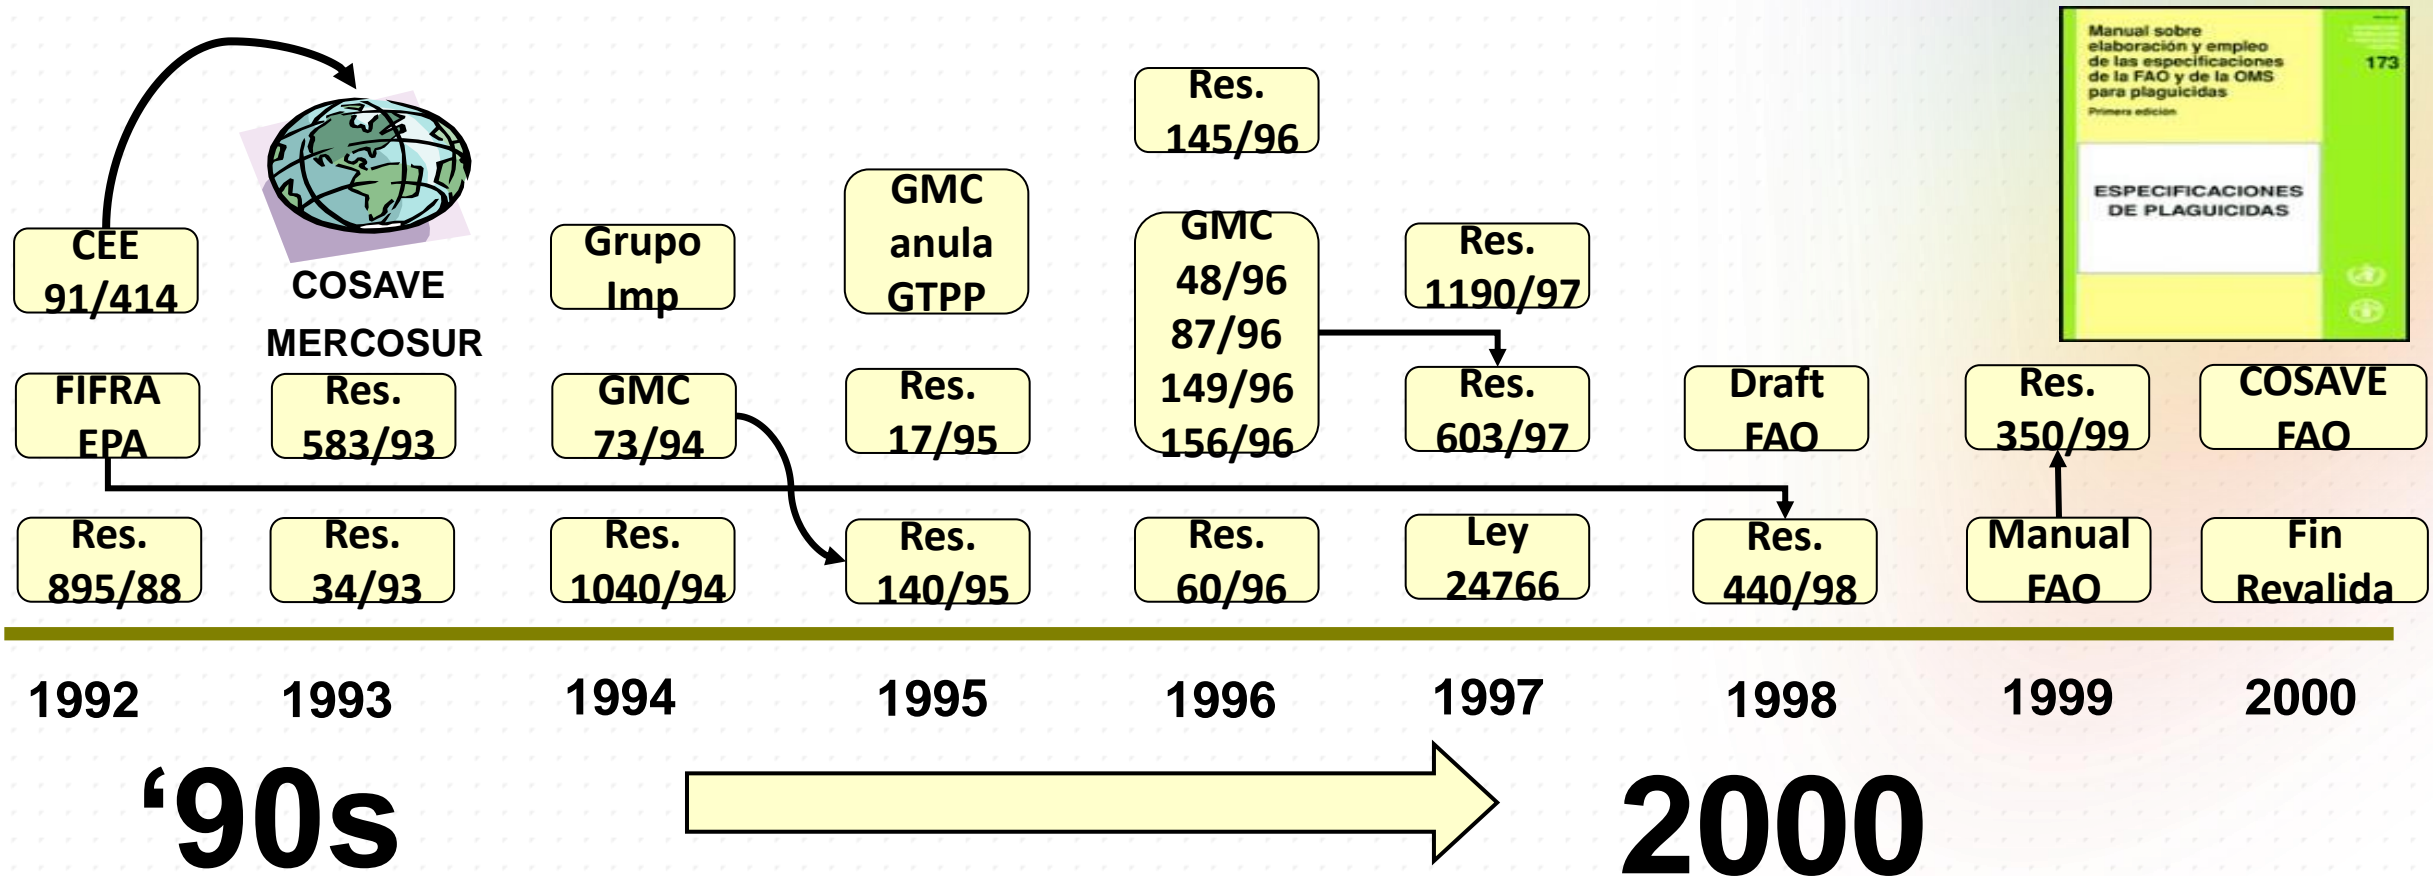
Manual sobre elaboración y empleo de las especificaciones de la FAO y de la OMS para plaguicidas
Primera edición
173
ESPECIFICACIONES DE PLAGUICIDAS

Res. 145/96

CEE 91/414

COSAVE MERCOSUR

Grupo Imp

GMC anula GTPP

GMC 48/96 87/96 149/96 156/96

Res. 1190/97

FIFRA EPA

Res. 583/93

GMC 73/94

Res. 17/95

Res. 603/97

Draft FAO

Res. 350/99

COSAVE FAO

Res. 895/88

Res. 34/93

Res. 1040/94

Res. 140/95

Res. 60/96

Ley 24766

Res. 440/98

Manual FAO

Fin Revalida

1992 1993 1994 1995 1996 1997 1998 1999 2000

‘90s

2000